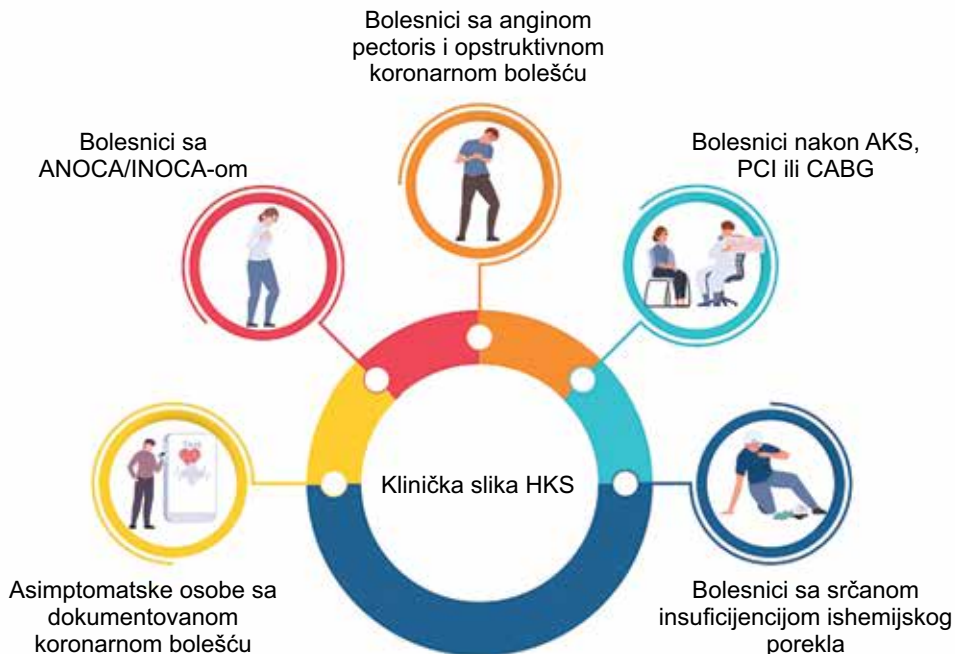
Bolesnici sa anginom pectoris i opstruktivnom koronarnom bolešću

Bolesnici sa ANOCA/INOCA-om

Bolesnici nakon AKS, PCI ili CABG

Klinička slika HKS

Asimptomatske osobe sa dokumentovanom koronarnom bolešću

Bolesnici sa srčanom insuficijencijom ishemijskog porekla